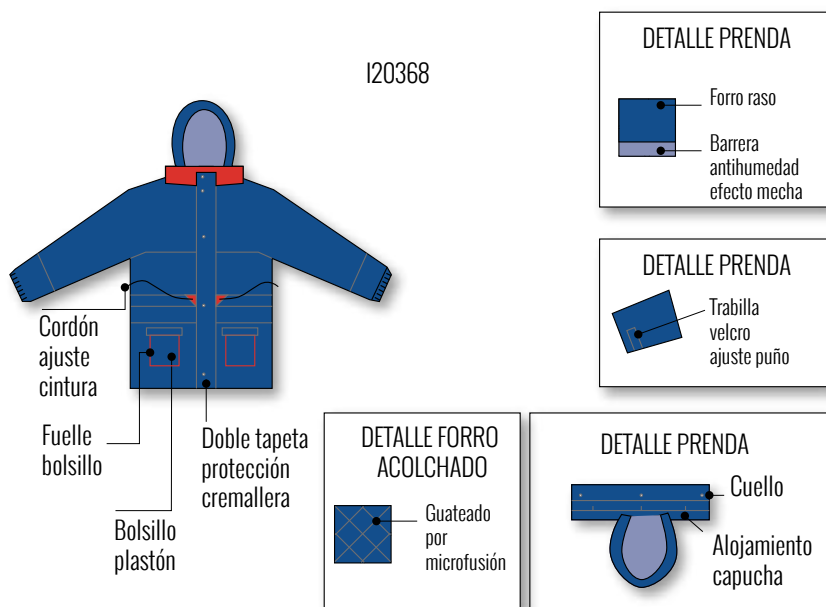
I20368

Cordón ajuste cintura

Fuelle bolsillo

Bolsillo plastón

Doble tapeta protección cremallera

DETALLE PRENDA

Forro raso

Barrera antihumedad efecto mecha

DETALLE PRENDA

Trabilla velcro ajuste puño

DETALLE FORRO ACOLCHADO

Guateado por microfusión

DETALLE PRENDA

Cuello

Alojamiento capucha